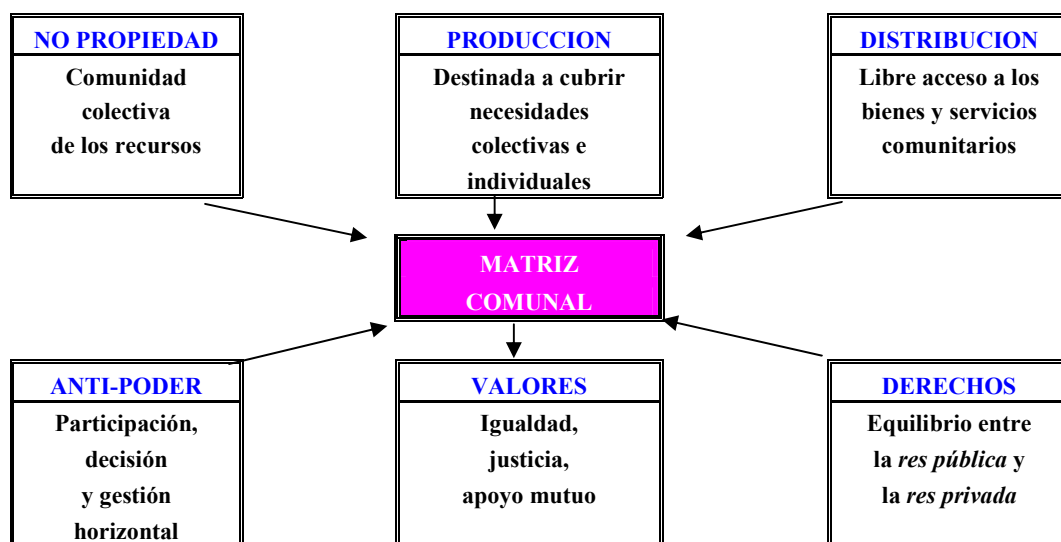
NO PROPIEDAD
Comunidad colectiva de los recursos

PRODUCCION
Destinada a cubrir necesidades colectivas e individuales

DISTRIBUCION
Libre acceso a los bienes y servicios comunitarios

MATRIZ COMUNAL

ANTI-PODER
Participación, decisión y gestión horizontal

VALORES
Igualdad, justicia, apoyo mutuo

DERECHOS
Equilibrio entre la *res pública* y la *res privada*